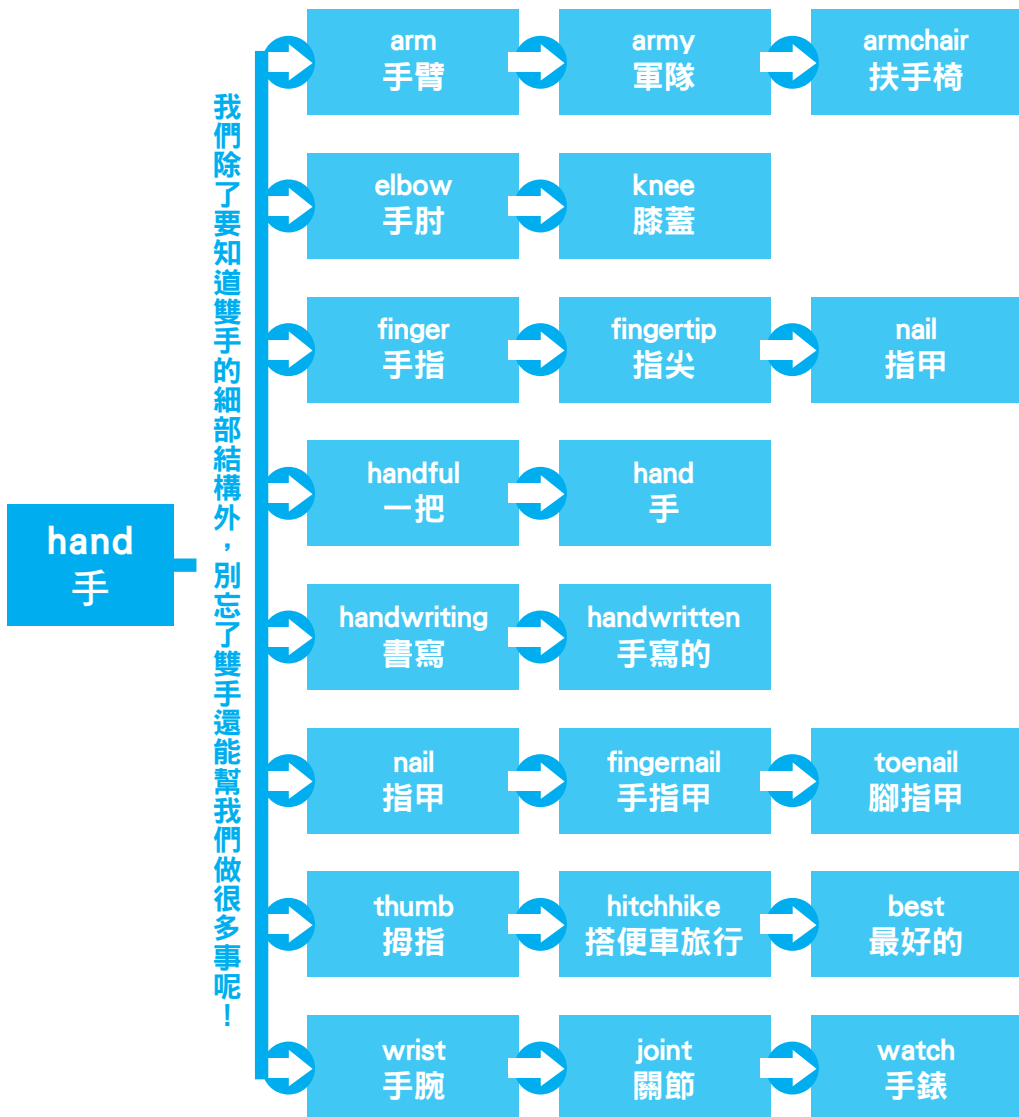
hand
手

我們除了要知道雙手的細部結構外，別忘了雙手還能幫我們做很多事呢！

arm
手臂

army
軍隊

armchair
扶手椅

elbow
手肘

knee
膝蓋

finger
手指

fingertip
指尖

nail
指甲

handful
一把

hand
手

handwriting
書寫

handwritten
手寫的

nail
指甲

fingernail
手指甲

toenail
腳指甲

thumb
拇指

hitchhike
搭便車旅行

best
最好的

wrist
手腕

joint
關節

watch
手錶